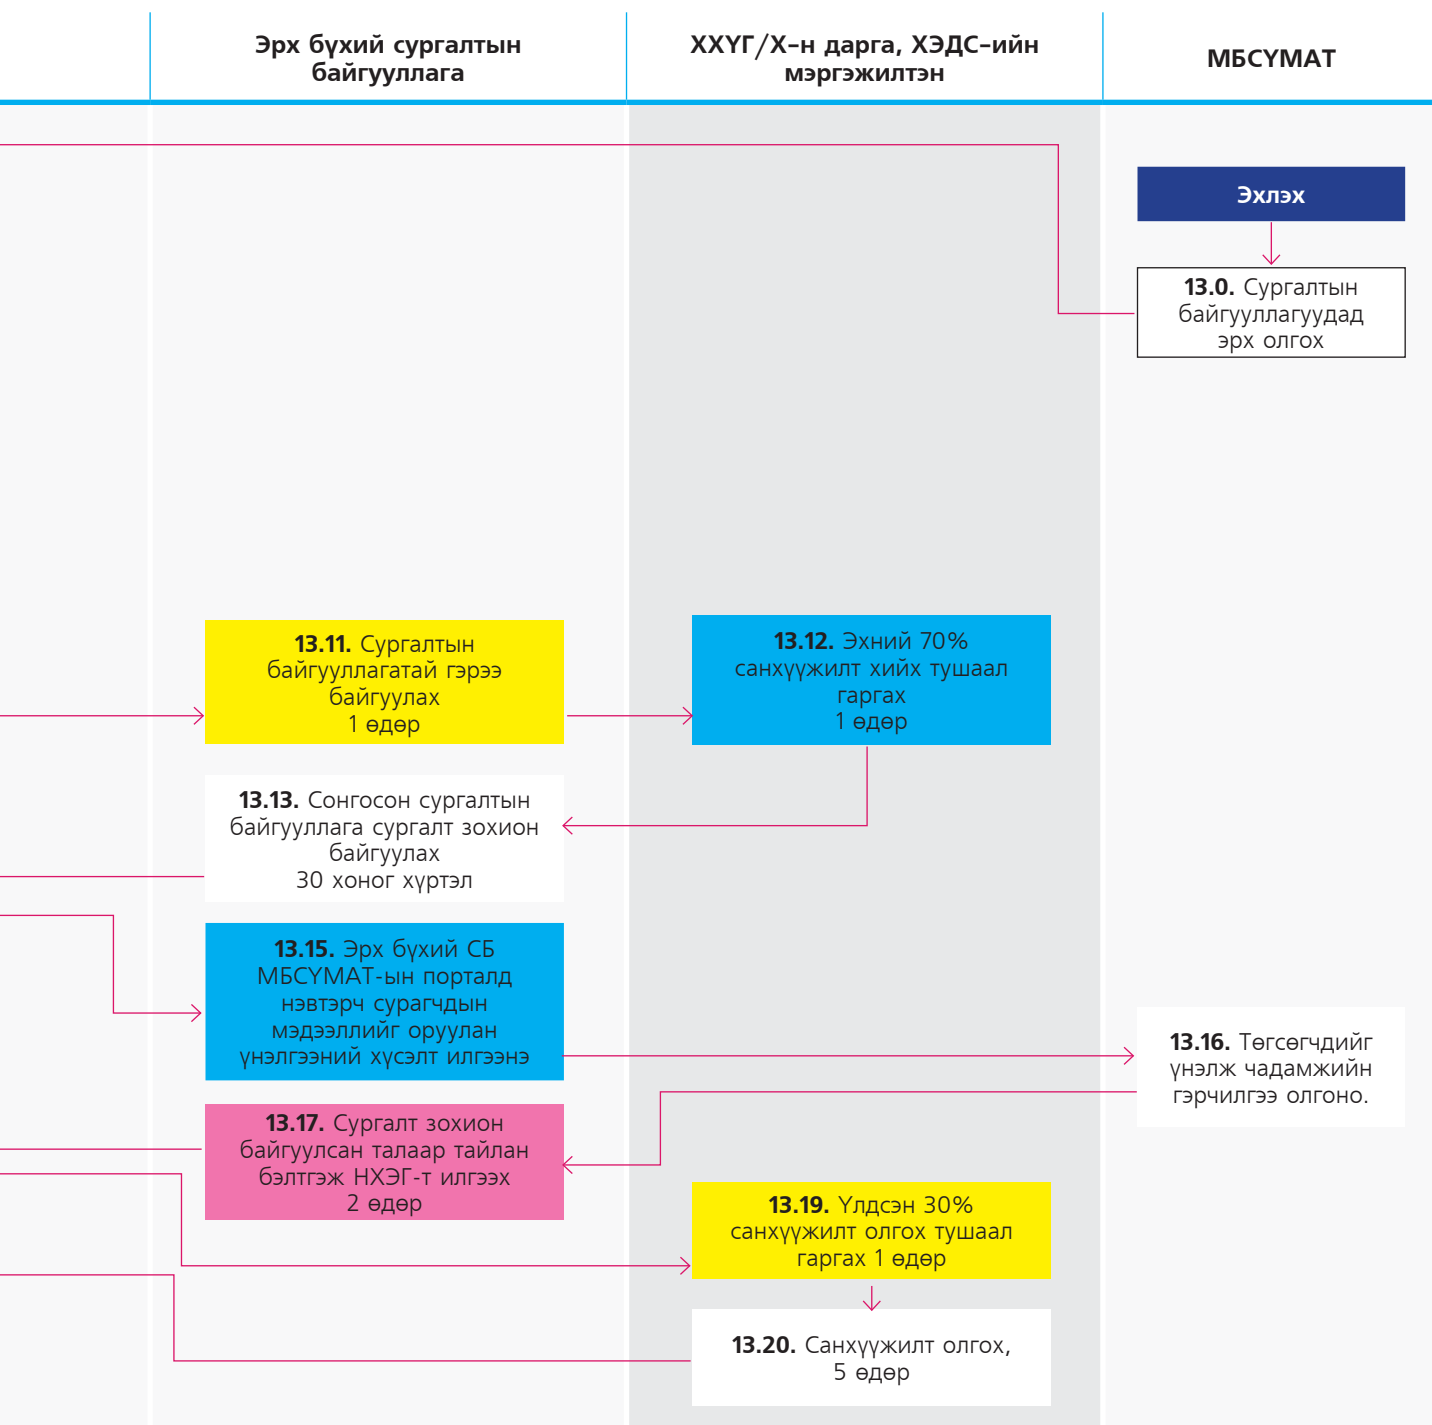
Эрх бүхий сургалтын байгууллага

ХХҮГ/Х-н дарга, ХЭДС-ийн мэргэжилтэн

МБСҮМАТ

Эхлэх

**13.0.** Сургалтын байгууллагуудад эрх олгох

**13.11.** Сургалтын байгууллагатай гэрээ байгуулах
1 өдөр

**13.12.** Эхний 70% санхүүжилт хийх тушаал гаргах
1 өдөр

**13.13.** Сонгосон сургалтын байгууллага сургалт зохион байгуулах
30 хоног хүртэл

**13.15.** Эрх бүхий СБ МБСҮМАТ-ын порталд нэвтэрч сурагчдын мэдээллийг оруулан үнэлгээний хүсэлт илгээнэ

**13.16.** Төгсөгчдийг үнэлж чадамжийн гэрчилгээ олгоно.

**13.17.** Сургалт зохион байгуулсан талаар тайлан бэлтгэж НХЭГ-т илгээх
2 өдөр

**13.19.** Үлдсэн 30% санхүүжилт олгох тушаал гаргах 1 өдөр

**13.20.** Санхүүжилт олгох, 5 өдөр